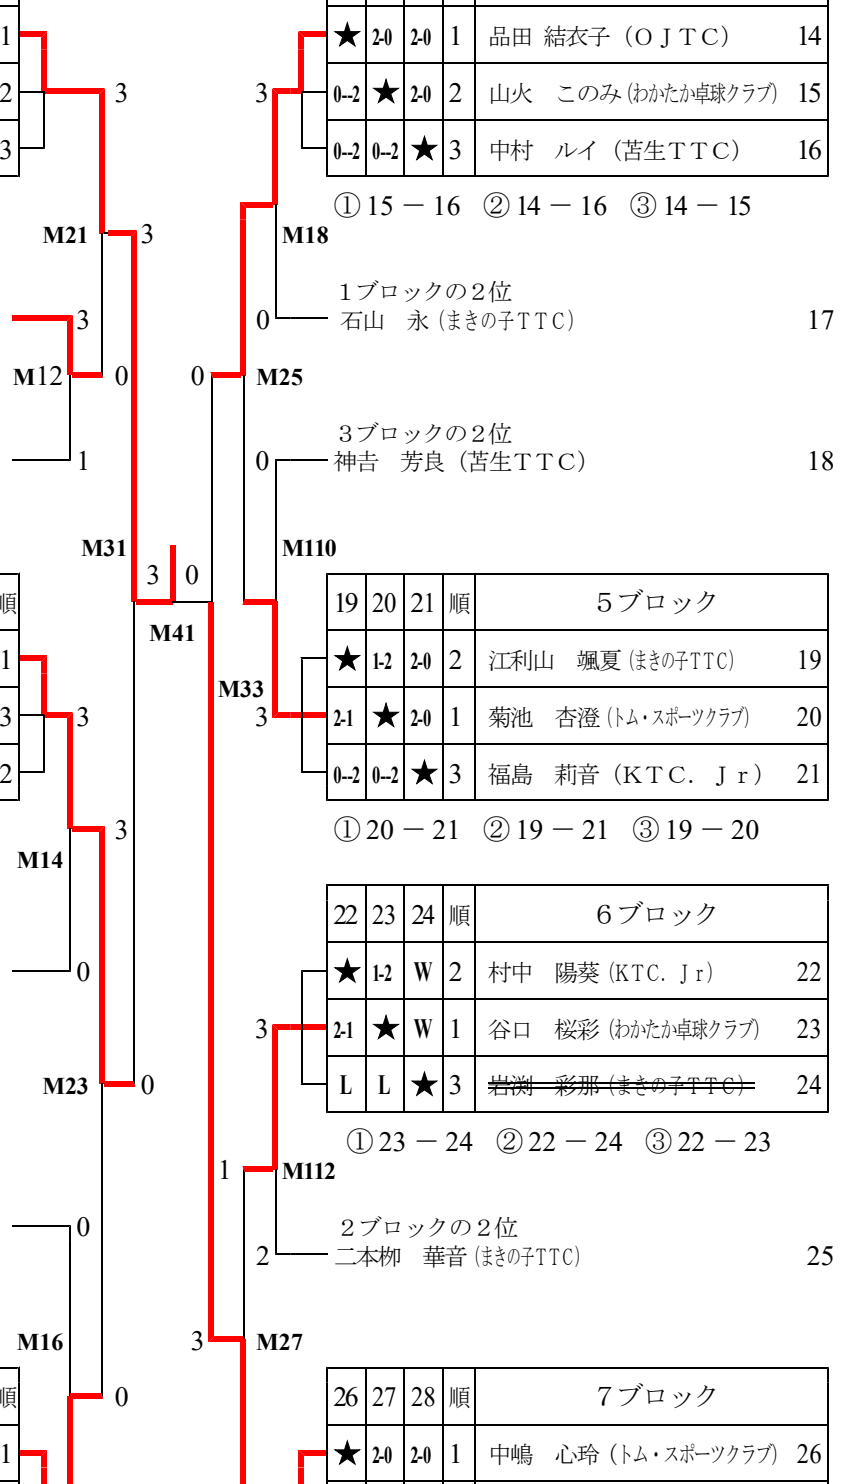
1
2
3
3
M21 3
3
M12 0
1
M31 3 0
M41
順
1
3
2
3
3
M14
0
M23 0
0
M16 0
順
1

| ★ | 2-0 | 2-0 | 1 | 品田 結衣子（ＯＪＴＣ） | 14 |
|---|---|---|---|---|---|
| 0--2 | ★ | 2-0 | 2 | 山火　このみ（わかたか卓球クラブ） | 15 |
| 0--2 | 0--2 | ★ | 3 | 中村　ルイ（苫生ＴＴＣ） | 16 |

3
①15 － 16　②14 － 16　③14 － 15

M18
1ブロックの2位
0 石山　永（まきの子ＴＴＣ） 17

0 M25

3ブロックの2位
0 神吉　芳良（苫生ＴＴＣ） 18

M110

| 19 | 20 | 21 | 順 | 5ブロック | |
|---|---|---|---|---|---|
| ★ | 1-2 | 2-0 | 2 | 江利山　颯夏（まきの子TTC） | 19 |
| 2-1 | ★ | 2-0 | 1 | 菊池　杏澄（トム・スポーツクラブ） | 20 |
| 0--2 | 0--2 | ★ | 3 | 福島　莉音（ＫＴＣ．Ｊｒ） | 21 |

M33
3
①20 － 21　②19 － 21　③19 － 20

| 22 | 23 | 24 | 順 | 6ブロック | |
|---|---|---|---|---|---|
| ★ | 1-2 | W | 2 | 村中　陽葵（KTC．Ｊｒ） | 22 |
| 2-1 | ★ | W | 1 | 谷口　桜彩（わかたか卓球クラブ） | 23 |
| L | L | ★ | 3 | 岩渕　彩那（まきの子ＴＴＣ） | 24 |

3
①23 － 24　②22 － 24　③22 － 23

1 M112
2ブロックの2位
2 二本柳　華音（まきの子TTC） 25

3 M27

| 26 | 27 | 28 | 順 | 7ブロック | |
|---|---|---|---|---|---|
| ★ | 2-0 | 2-0 | 1 | 中嶋　心玲（トム・スポーツクラブ） | 26 |